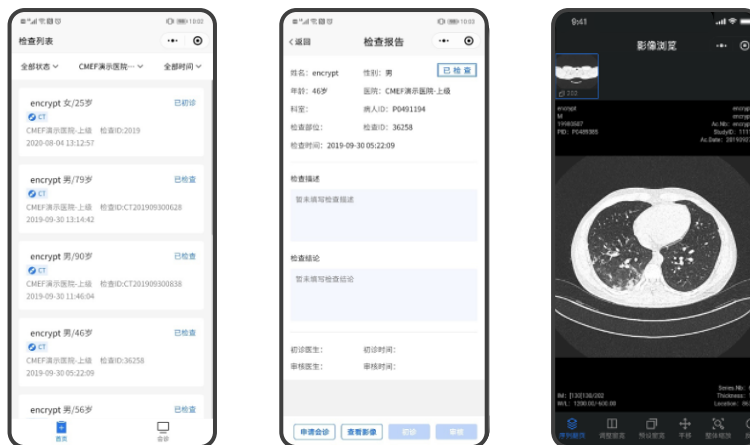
10:02

检查列表

•••

全部状态

CMEF演示医院...

全部时间

encrypt 女/25岁

已初诊

CT

CMEF演示医院-上级 检查ID:2019

2020-08-04 13:12:57

encrypt 男/79岁

已检查

CT

CMEF演示医院-上级 检查ID:CT201909300628

2019-09-30 13:14:42

encrypt 男/90岁

已检查

CT

CMEF演示医院-上级 检查ID:CT201909300838

2019-09-30 11:46:04

encrypt 男/46岁

已检查

CT

CMEF演示医院-上级 检查ID:36258

2019-09-30 05:22:09

encrypt 男/56岁

已检查

首页

会诊

10:03

返回

检查报告

•••

姓名: encrypt

性别: 男

已检查

年龄: 46岁

医院: CMEF演示医院-上级

科室:

病人ID: P0491194

检查部位:

检查ID: 36258

检查时间: 2019-09-30 05:22:09

检查描述

暂未填写检查描述

检查结论

暂未填写检查结论

初诊医生:

初诊时间:

审核医生:

审核时间:

申请会诊

查看影像

初诊

审核

9:41

影像浏览

•••

encrypt
M
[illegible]
PID: P0495985

encrypt
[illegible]
StudyID: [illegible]
Ac.Date: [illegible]

Series.Nb: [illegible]
Thickness: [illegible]
Location: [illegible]

Im: [130]130/202
W/L: 1200.00/-600.00

序列配置

调窗窗宽

预设窗宽

平移

整体概览